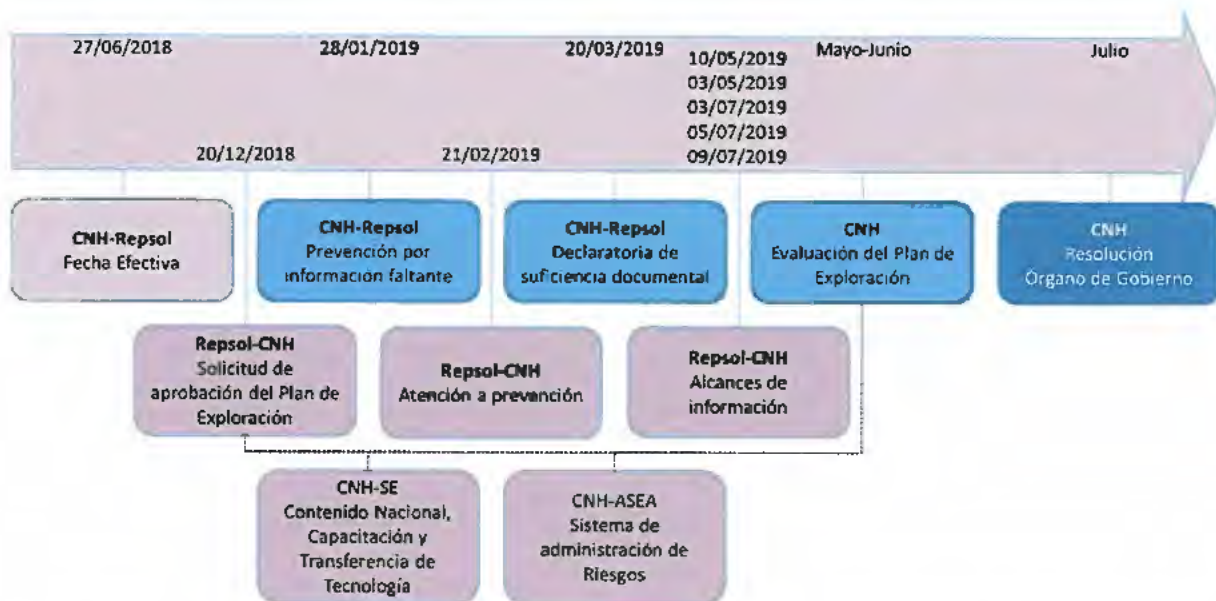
27/06/2018

28/01/2019

20/03/2019

10/05/2019
03/05/2019
03/07/2019
05/07/2019
09/07/2019

Mayo-Junio

Julio

20/12/2018

21/02/2019

**CNH-Repsol**
Fecha Efectiva

**CNH-Repsol**
Prevención por información faltante

**CNH-Repsol**
Declaratoria de suficiencia documental

**CNH**
Evaluación del Plan de Exploración

**CNH**
Resolución Órgano de Gobierno

**Repsol-CNH**
Solicitud de aprobación del Plan de Exploración

**Repsol-CNH**
Atención a prevención

**Repsol-CNH**
Alcances de información

**CNH-SE**
Contenido Nacional, Capacitación y Transferencia de Tecnología

**CNH-ASEA**
Sistema de administración de Riesgos